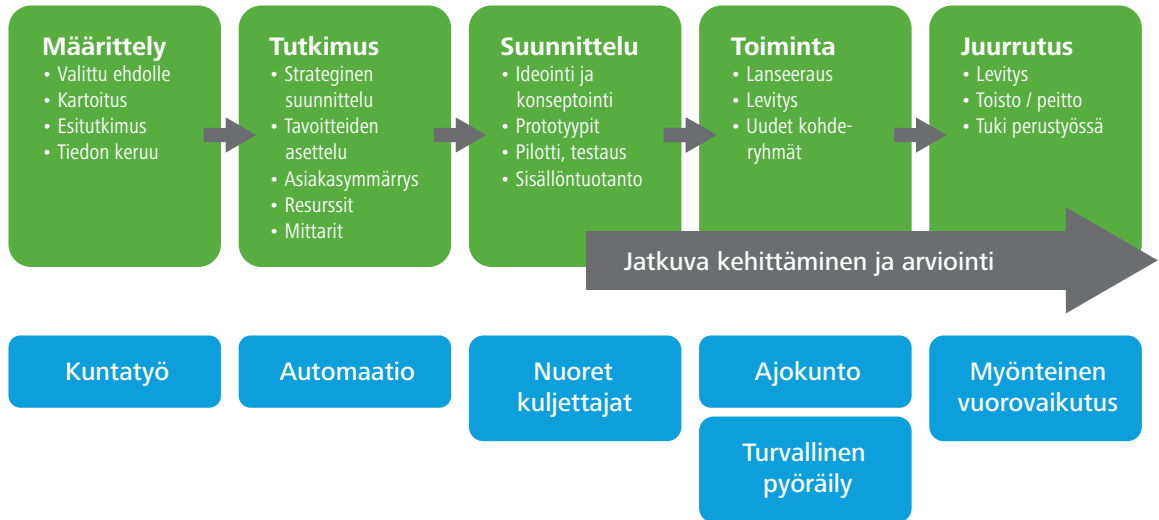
Määrittely
• Valittu ehdolle
• Kartoitus
• Esitutkimus
• Tiedon keruu

Tutkimus
• Strateginen suunnittelu
• Tavoitteiden asettelu
• Asiakasymmärrys
• Resurssit
• Mittarit

Suunnittelu
• Ideointi ja konseptointi
• Prototyypit
• Pilotti, testaus
• Sisällöntuotanto

Toiminta
• Lanseeraus
• Levitys
• Uudet kohderyhmät

Juurrutus
• Levitys
• Toisto / peitto
• Tuki perustyössä

Jatkuva kehittäminen ja arviointi

Kuntatyö

Automaatio

Nuoret kuljettajat

Ajokunto

Turvallinen pyöräily

Myönteinen vuorovaikutus